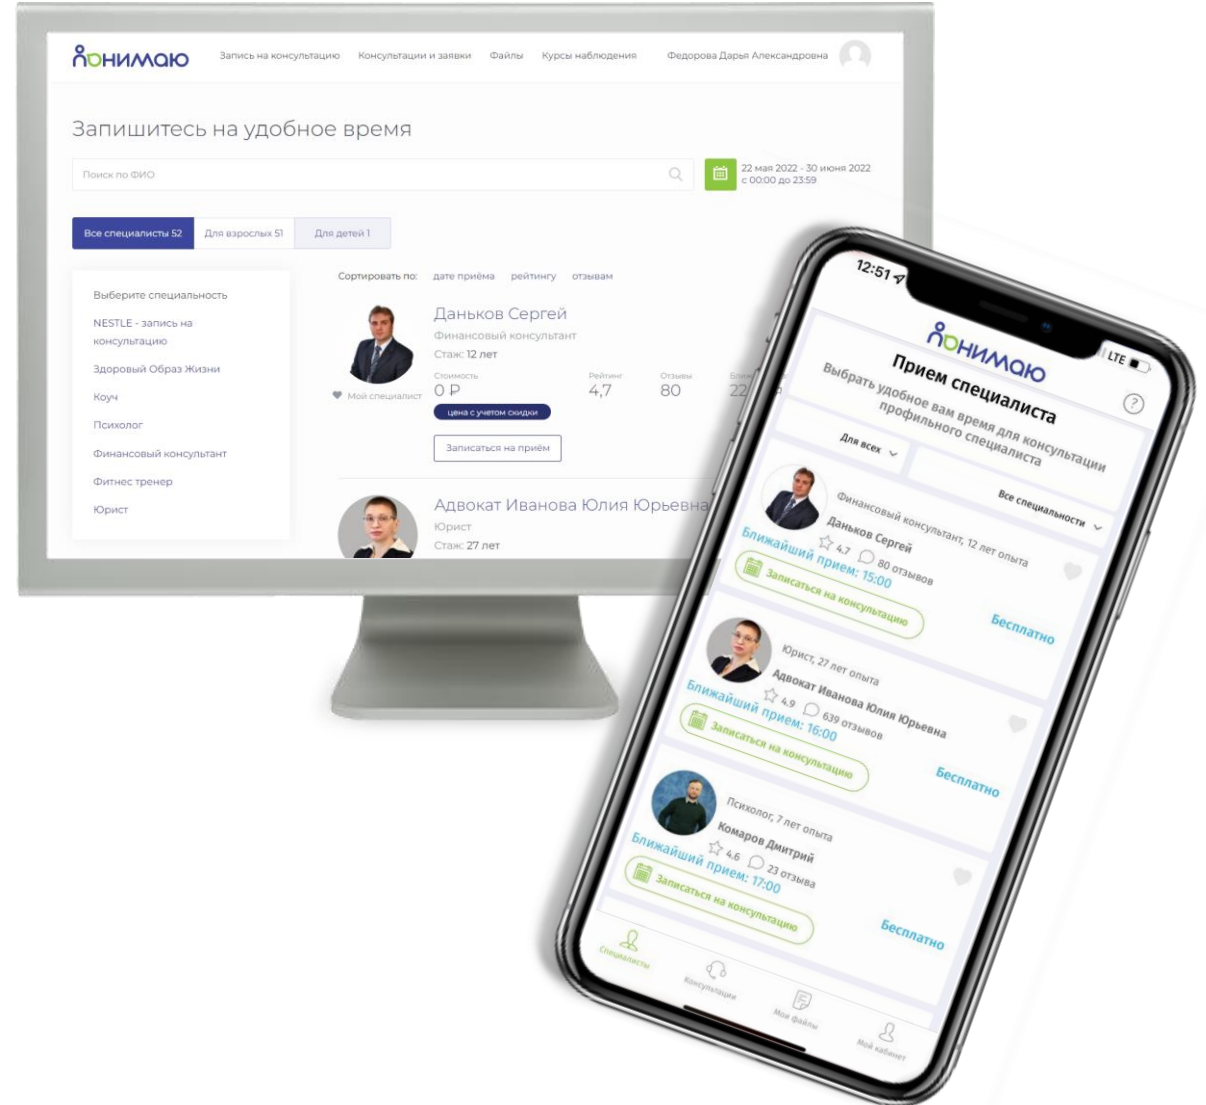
Понимаю

Запись на консультацию Консультации и заявки Файлы Курсы наблюдения Федорова Дарья Александровна

Запишитесь на удобное время

Поиск по ФИО

22 мая 2022 - 30 июня 2022
с 00:00 до 23:59

Все специалисты 52 Для взрослых 51 Для детей 1

Выберите специальность
NESTLE - запись на консультацию
Здоровый Образ Жизни
Коуч
Психолог
Финансовый консультант
Фитнес тренер
Юрист

Сортировать по: дате приёма рейтингу отзывам

Даньков Сергей
Финансовый консультант
Стаж: 12 лет
Мой специалист
Стоимость
0 ₽
цена с учетом скидки
Рейтинг
4,7
Отзывы
80
Ближ
22
Записаться на приём

Адвокат Иванова Юлия Юрьевна
Юрист
Стаж: 27 лет

12:51
LTE
Понимаю
Прием специалиста
Выбрать удобное вам время для консультации профильного специалиста
Для всех
Все специальности

Финансовый консультант, 12 лет опыта
Даньков Сергей
4.7 80 отзывов
Ближайший прием: 15:00
Записаться на консультацию
Бесплатно

Юрист, 27 лет опыта
Адвокат Иванова Юлия Юрьевна
4.9 639 отзывов
Ближайший прием: 16:00
Записаться на консультацию
Бесплатно

Психолог, 7 лет опыта
Комаров Дмитрий
4.6 23 отзыва
Ближайший прием: 17:00
Записаться на консультацию
Бесплатно

Специалисты Консультации Мои файлы Мой кабинет